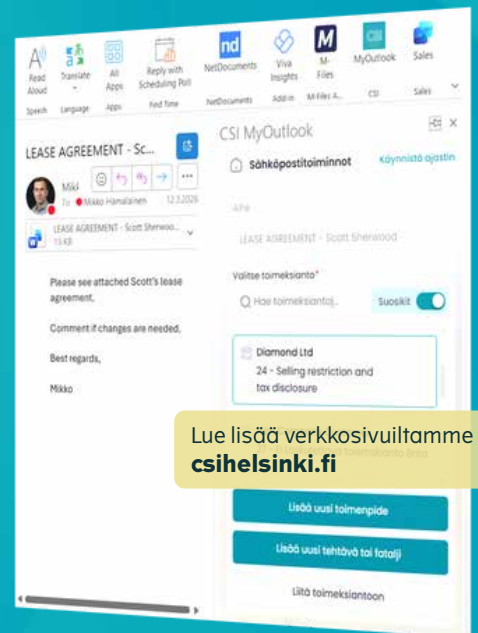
Read Aloud
Translate
All Apps
Reply with Scheduling Poll
NetDocuments
Viva Insights
M-Files
MyOutlook
Sales
Speech
Language
Apps
Find Time
NetDocuments
Add-in
M-Files A...
CSI
Sales

LEASE AGREEMENT - Sc...
Mikk
To Mikko Hämäläinen
12.3.2026
LEASE AGREEMENT - Scott Sherwoo...
15 KB

Please see attached Scott's lease agreement.

Comment if changes are needed.

Best regards,

Mikko

CSI MyOutlook
Sähköpostitoiminnot
Käynnistä ajastin
Aihe
LEASE AGREEMENT - Scott Sherwood
Valitse toimeksianto*
Hae toimeksiantoja...
Suosikit
Diamond Ltd
24 - Selling restriction and tax disclosure

Lue lisää verkkosivuiltamme
csihelsinki.fi

Lisää uusi toimenpide
Lisää uusi tehtävä tai fotalji
Liitä toimeksiantoon